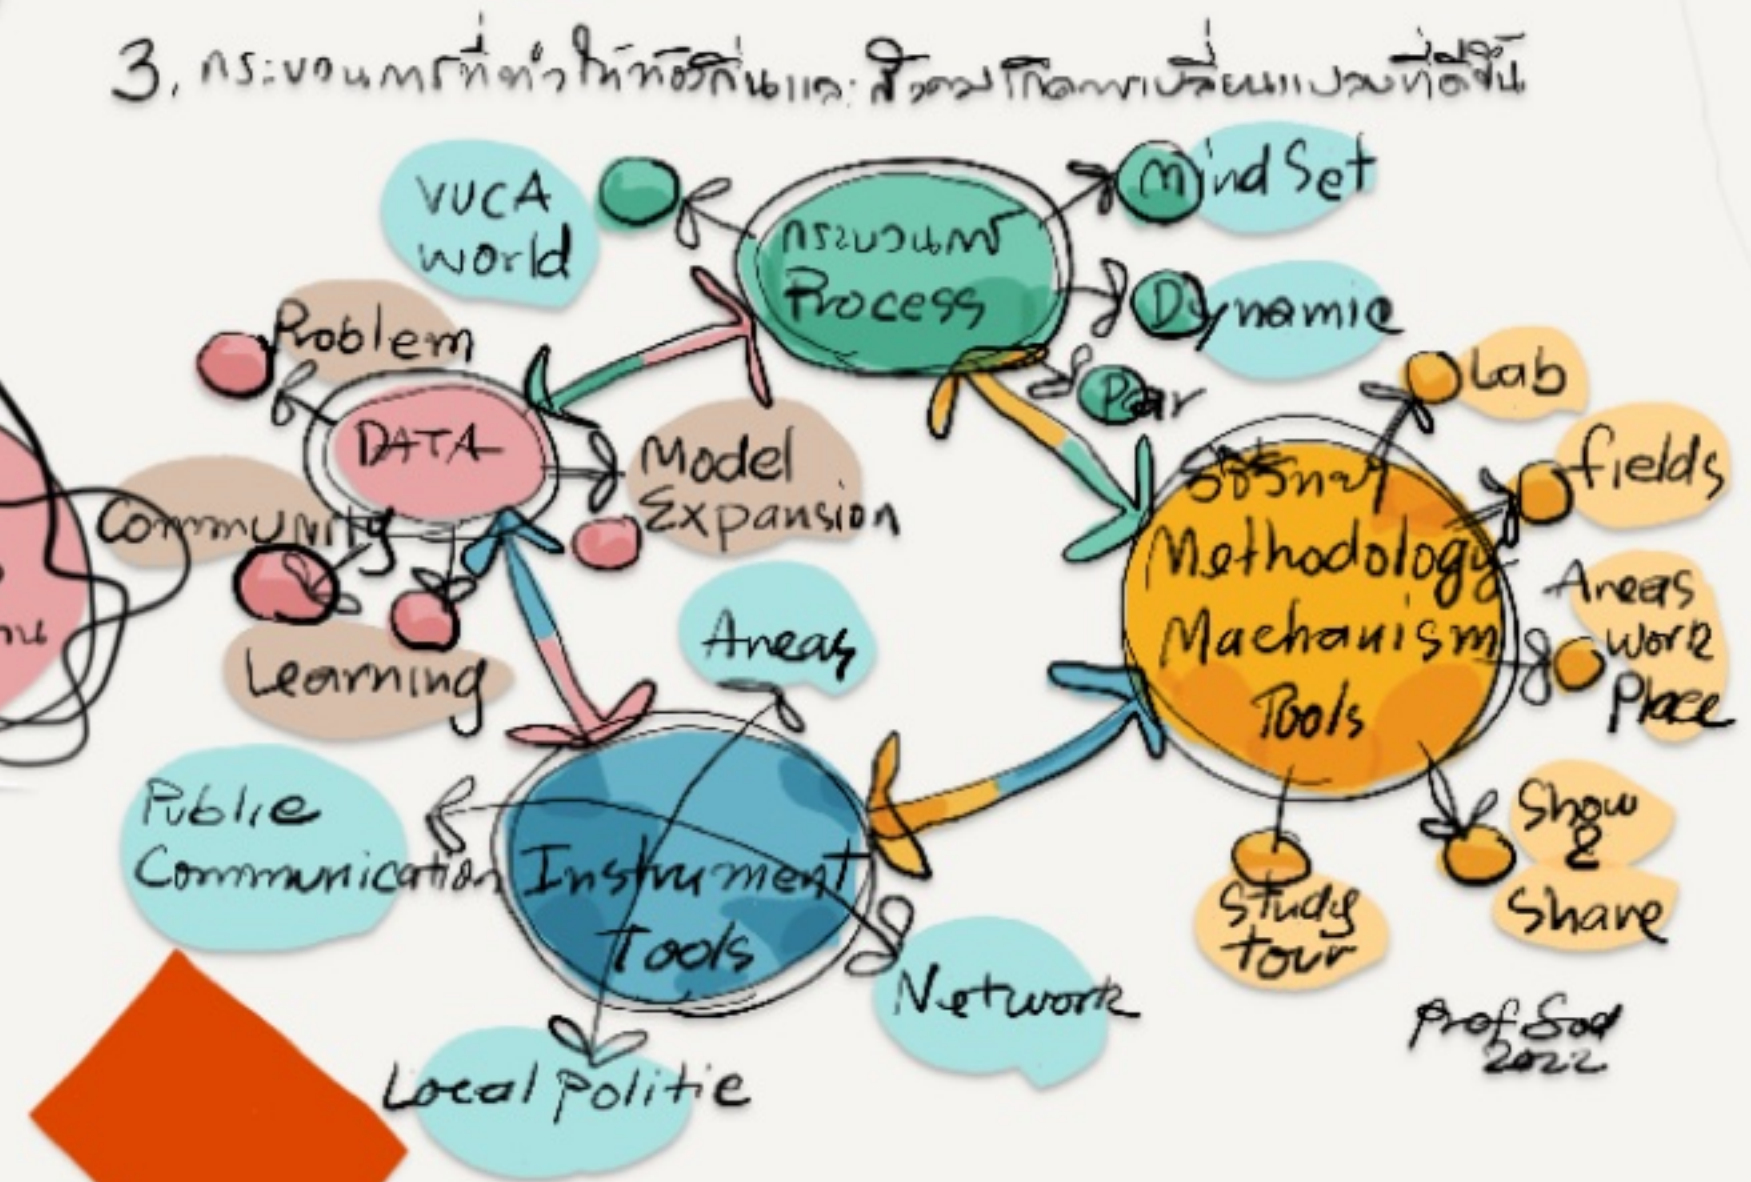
3. กระบวนการที่ทำให้ท้องถิ่นและสังคมเกิดการเปลี่ยนแปลงที่ดีขึ้น

VUCA world

กระบวนการ Process

Mind Set

Dynamic

Par

Problem

DATA

Model Expansion

Community

Learning

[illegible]

วิธีการ Methodology Machanism Tools

Lab

fields

Areas work Place

Show & Share

Study tour

Areas

Public Communication

Instrument Tools

Network

Local Politie

Prof Sod 2022